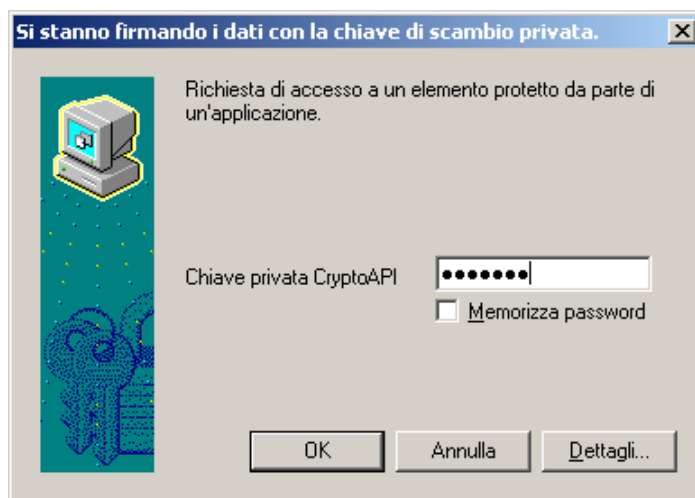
Si stanno firmando i dati con la chiave di scambio privata.

Richiesta di accesso a un elemento protetto da parte di un'applicazione.

Chiave privata CryptoAPI ●●●●●●●

Memorizza password

OK

Annulla

Dettagli...